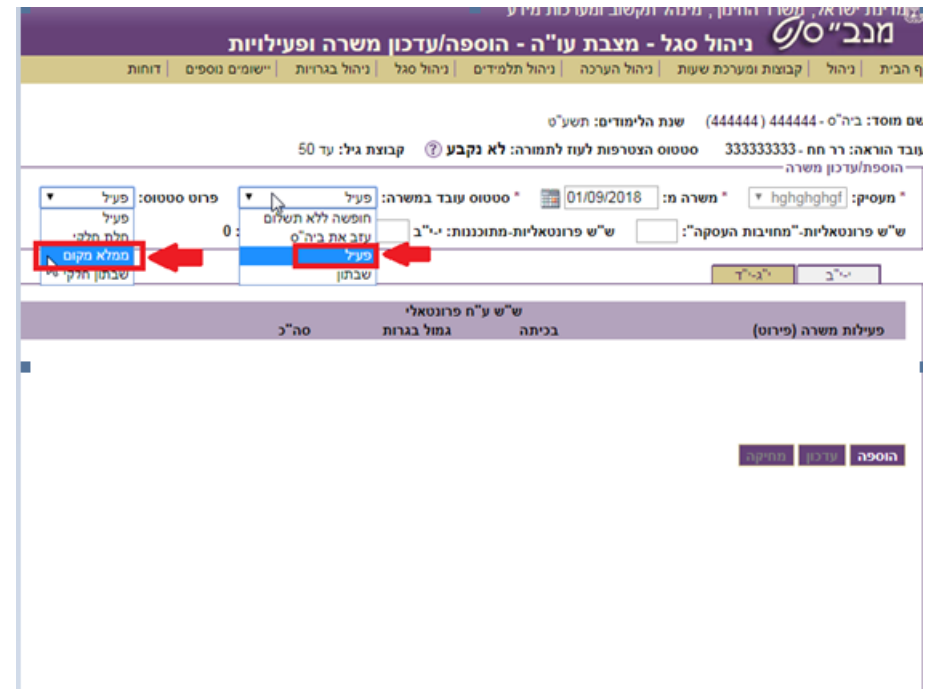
מדינת ישראל, משרד החינוך, מינהל תקשוב ומערכות מידע
מנב"ס ניהול סגל - מצבת עו"ה - הוספה/עדכון משרה ופעילויות

ף הבית | ניהול | קבוצות ומערכת שעות | ניהול הערכה | ניהול תלמידים | ניהול סגל | ניהול בגרויות | יישומים נוספים | דוחות

שם מוסד: ביה"ס - 444444 (444444) שנת הלימודים: תשע"ט
עובד הוראה: רר חח - 333333333 סטטוס הצטרפות לעוז לתמורה: לא נקבע ? קבוצת גיל: עד 50

הוספת/עדכון משרה
* מעסיק: hghghghgf * משרה מ: 01/09/2018 * סטטוס עובד במשרה: פעיל פרוט סטטוס: פעיל
חופשה ללא תשלום
עזב את ביה"ס
פעיל
שבתון
פעיל
חלת חלקי
ממלא מקום
שבתון חלקי
ש"ש פרונטאליות-"מחויבות העסקה": ש"ש פרונטאליות-מתוכננות: י-י"ב : 0

י-י"ב | י"ג-י"ד

ש"ש ע"ח פרונטאלי
פעילות משרה (פירוט) | בכיתה | גמול בגרות | סה"כ

הוספה | עדכון | מחיקה